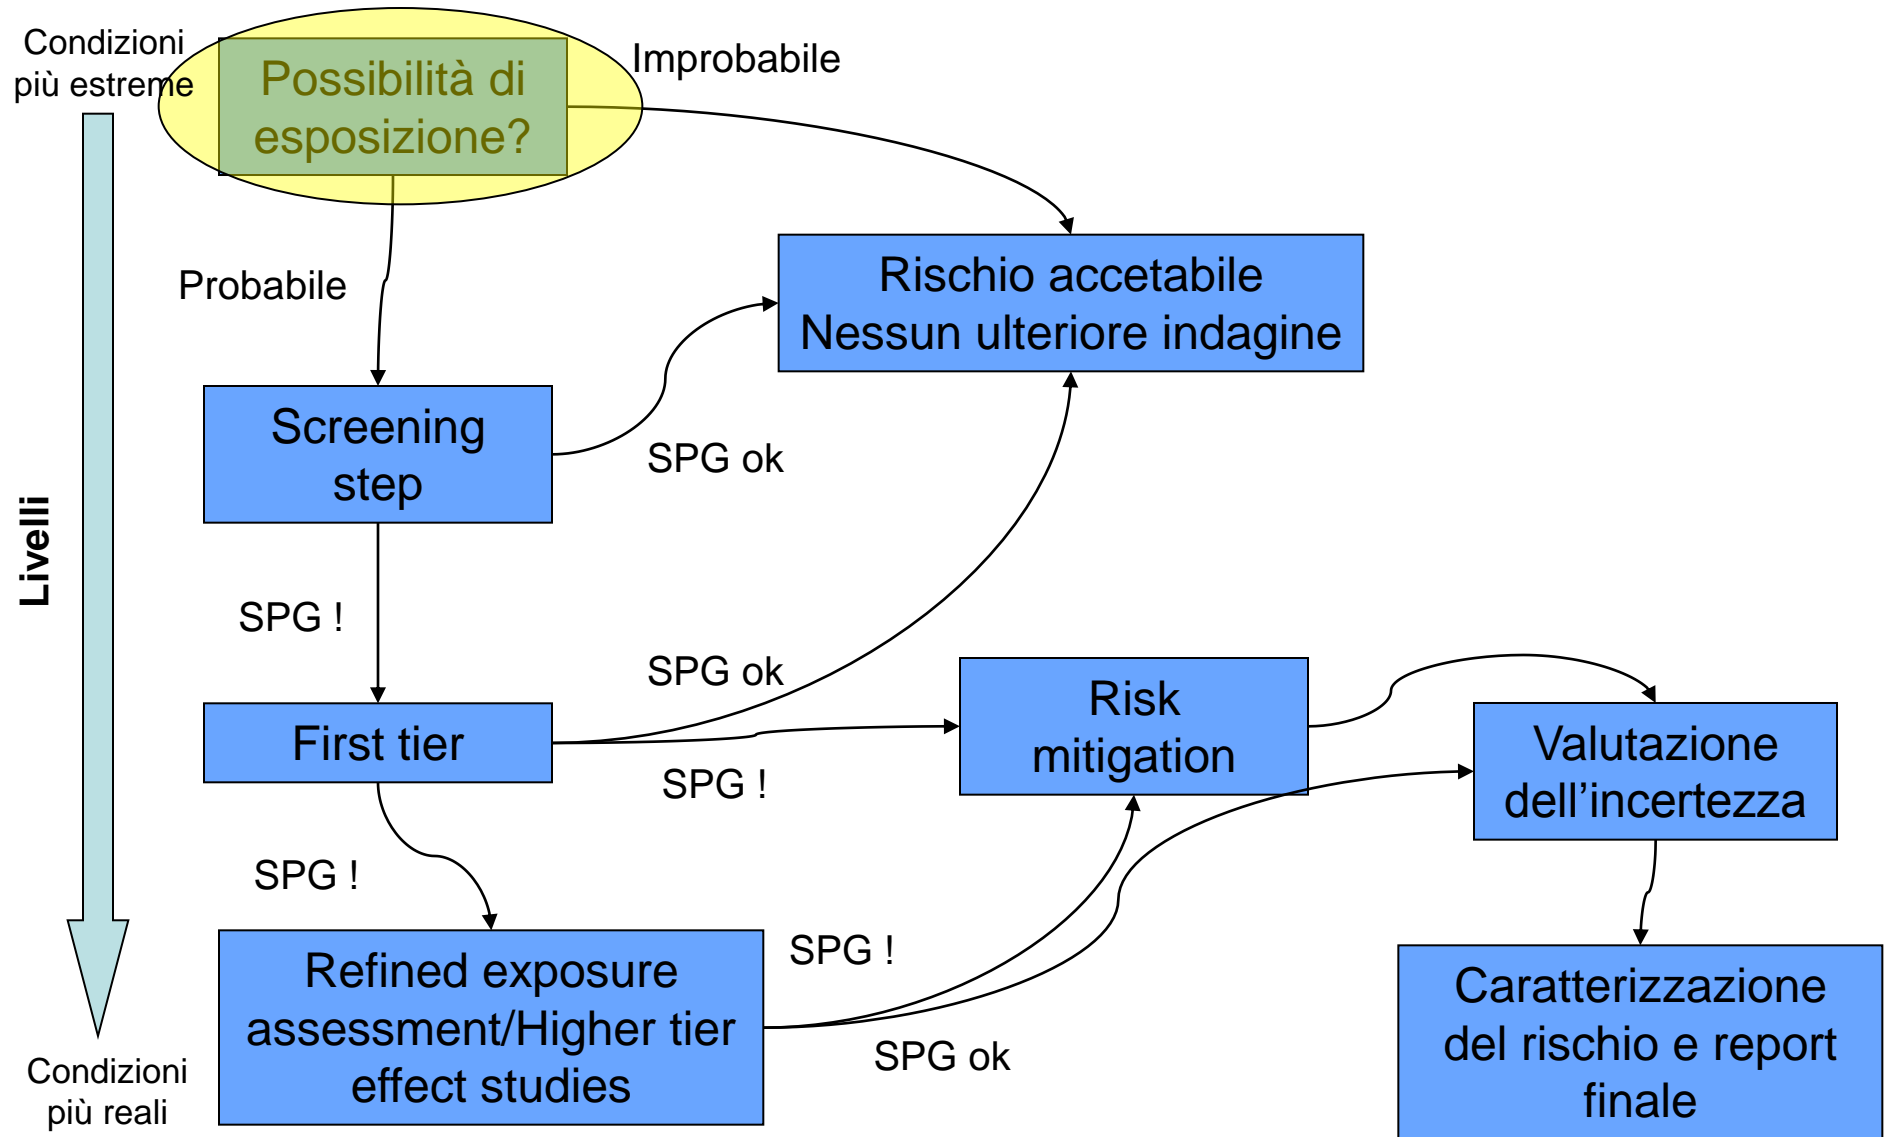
Condizioni più estreme

Possibilità di esposizione?

Improbabile

Probabile

Rischio accetabile
Nessun ulteriore indagine

Livelli

Screening step

SPG ok

SPG !

SPG ok

First tier

Risk mitigation

SPG !

Valutazione dell'incertezza

SPG !

Refined exposure assessment/Higher tier effect studies

SPG !

SPG ok

Caratterizzazione del rischio e report finale

Condizioni più reali